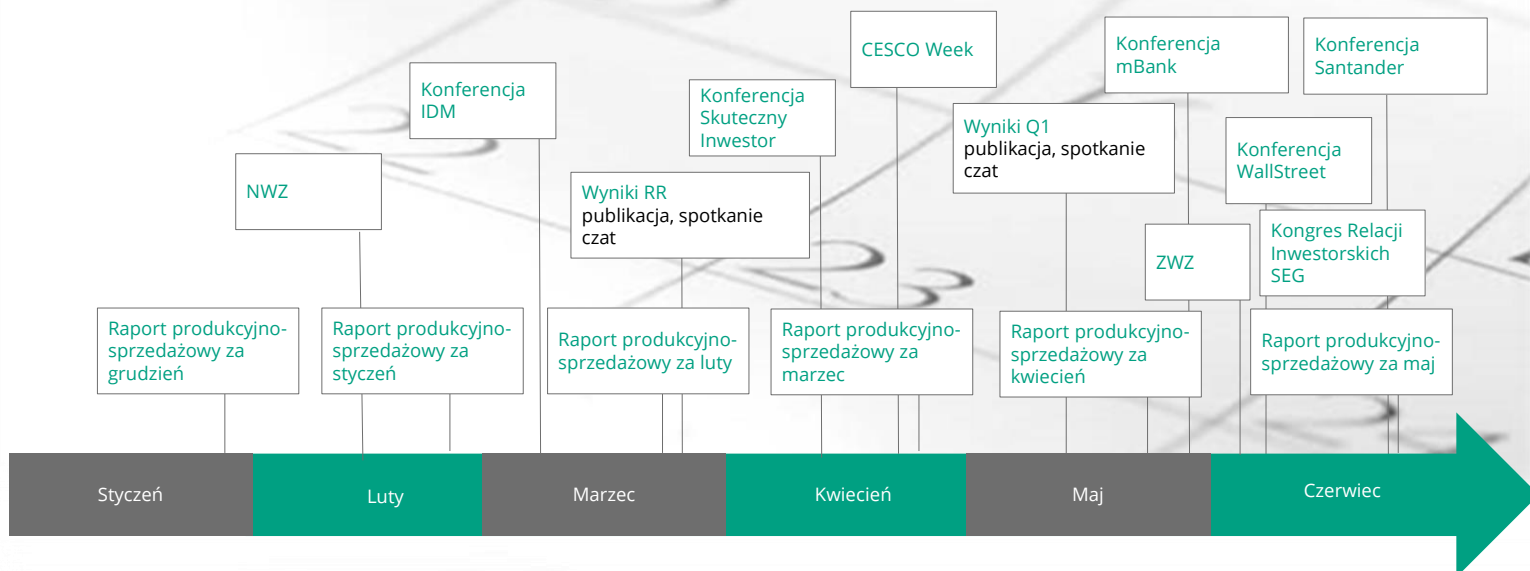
CESCO Week

Konferencja mBank

Konferencja Santander

Konferencja IDM

Konferencja Skuteczny Inwestor

Wyniki Q1
publikacja, spotkanie czat

NWZ

Wyniki RR
publikacja, spotkanie czat

Konferencja WallStreet

Kongres Relacji Inwestorskich SEG

ZWZ

Raport produkcyjno-sprzedażowy za grudzień

Raport produkcyjno-sprzedażowy za styczeń

Raport produkcyjno-sprzedażowy za luty

Raport produkcyjno-sprzedażowy za marzec

Raport produkcyjno-sprzedażowy za kwiecień

Raport produkcyjno-sprzedażowy za maj

Styczeń

Luty

Marzec

Kwiecień

Maj

Czerwiec